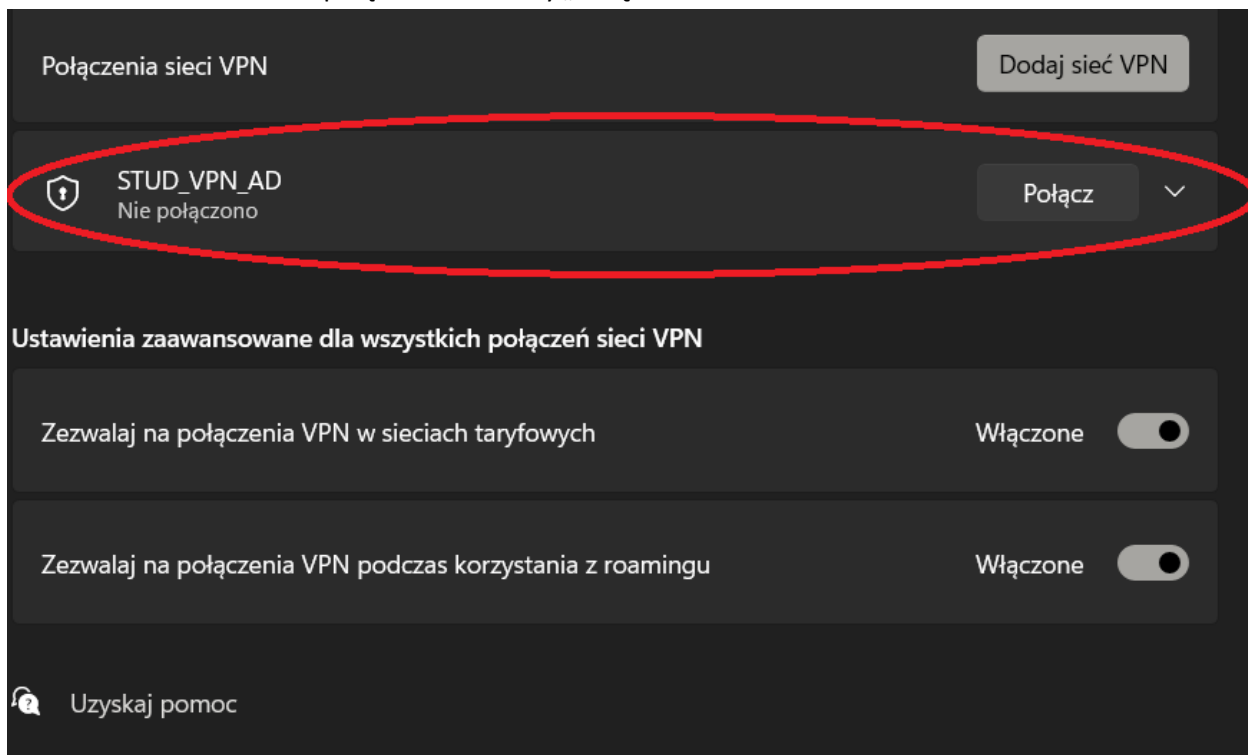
Połączenia sieci VPN

Dodaj sieć VPN

STUD_VPN_AD
Nie połączono

Połącz

Ustawienia zaawansowane dla wszystkich połączeń sieci VPN

Zezwalaj na połączenia VPN w sieciach taryfowych

Włączone

Zezwalaj na połączenia VPN podczas korzystania z roamingu

Włączone

Uzyskaj pomoc